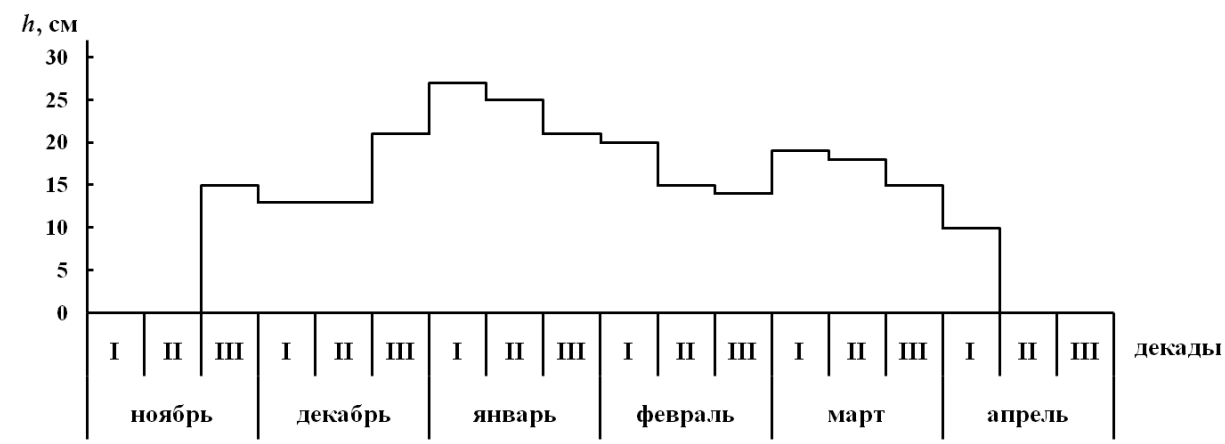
$h$, см

30
25
20
15
10
5
0

| I | II | III | I | II | III | I | II | III | I | II | III | I | II | III | I | II | III |
|---|---|---|---|---|---|---|---|---|---|---|---|---|---|---|---|---|---|
| ноябрь | | | декабрь | | | январь | | | февраль | | | март | | | апрель | | |

декады